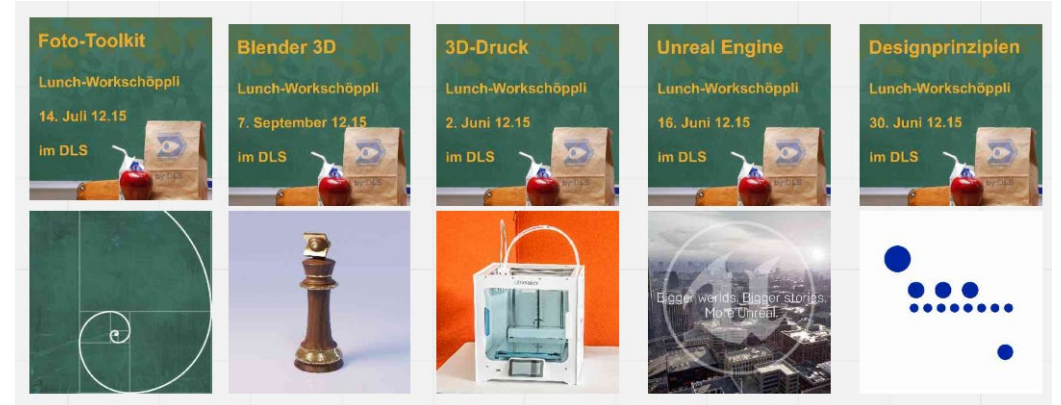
Foto-Toolkit

Lunch-Workschöppli

14. Juli 12.15

im DLS

by DLS

Blender 3D

Lunch-Workschöppli

7. September 12.15

im DLS

by DLS

3D-Druck

Lunch-Workschöppli

2. Juni 12.15

im DLS

by DLS

Unreal Engine

Lunch-Workschöppli

16. Juni 12.15

im DLS

by DLS

Designprinzipien

Lunch-Workschöppli

30. Juni 12.15

im DLS

by DLS

Ultimaker

Bigger worlds. Bigger stories. More Unreal.